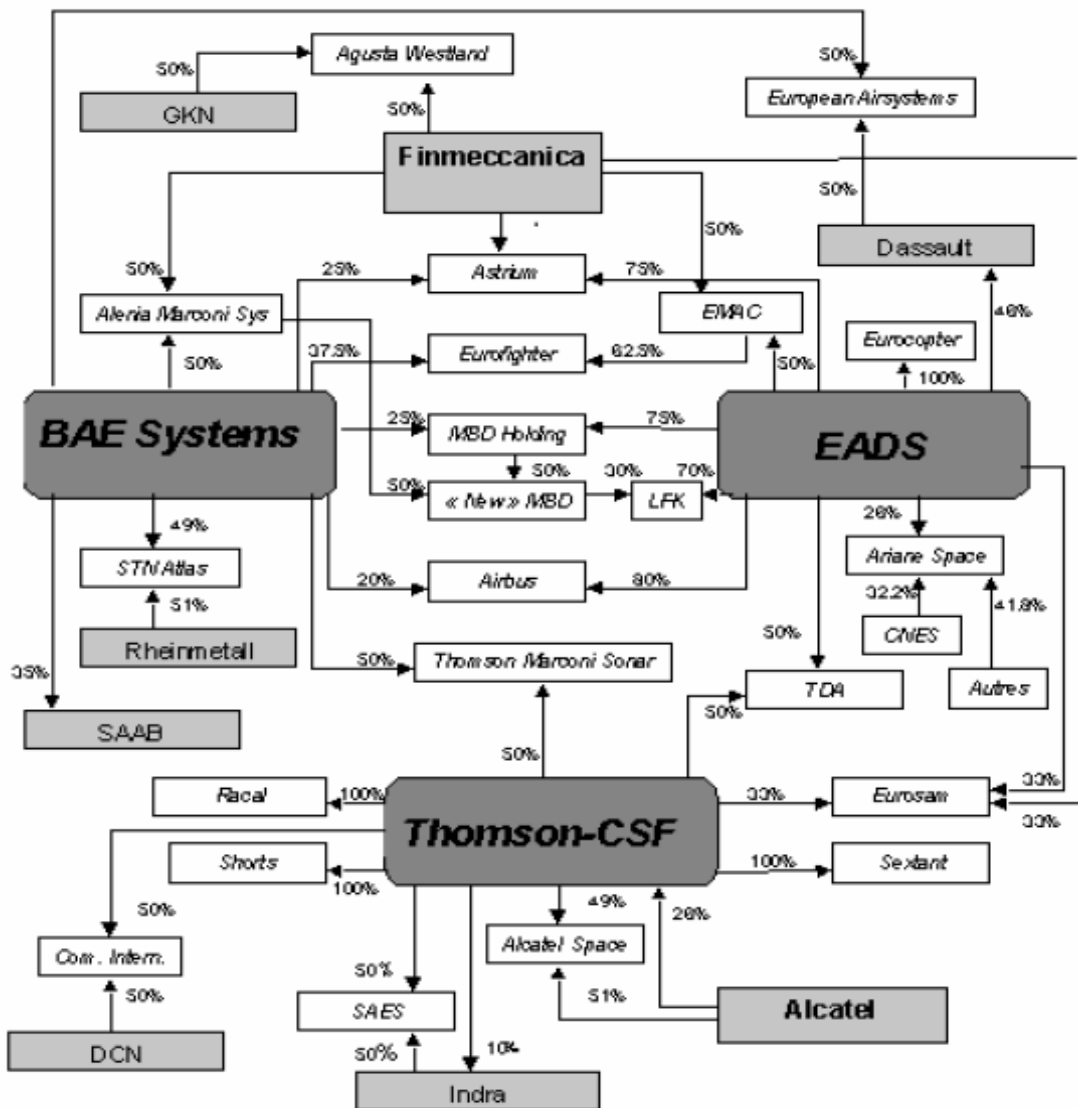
50%
Agusta Westland
GKN
50%
50%
European Airsystems
Finmeccanica
50%
50%
Dassault
50%
25%
Astrium
75%
Alenia Marconi Sys
EMAC
46%
50%
37.5%
Eurofighter
62.5%
Eurocopter
50%
100%
BAE Systems
25%
MBD Holding
75%
EADS
50%
30%
70%
50%
« New » MBD
LFK
49%
26%
STN Atlas
Ariane Space
51%
20%
Airbus
80%
32.2%
41.8%
Rheinmetall
CNES
50%
35%
50%
Thomson Marconi Sonar
TDA
Autres
SAAB
50%
50%
Racal
100%
33%
Eurosam
33%
Thomson-CSF
33%
Shorts
100%
Sextant
100%
49%
50%
26%
Alcatel Space
Com. Intern.
50%
50%
51%
Alcatel
SAES
DCN
50%
10%
Indra